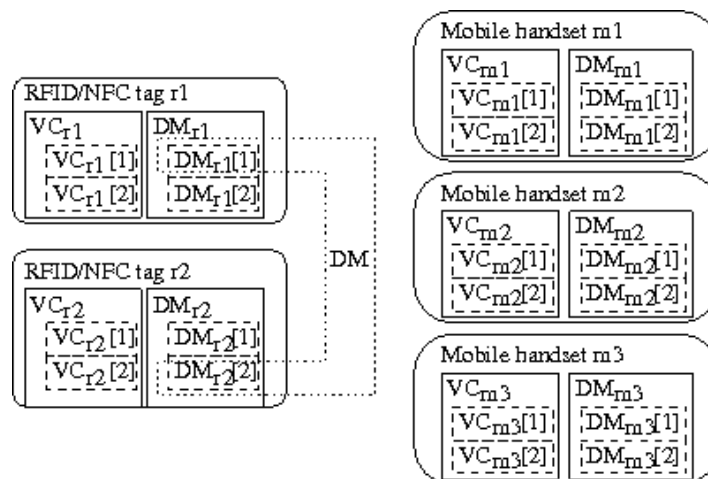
RFID/NFC tag r1

$VC_{r1}$

$VC_{r1}[1]$

$VC_{r1}[2]$

$DM_{r1}$

$DM_{r1}[1]$

$DM_{r1}[2]$

RFID/NFC tag r2

$VC_{r2}$

$VC_{r2}[1]$

$VC_{r2}[2]$

$DM_{r2}$

$DM_{r2}[1]$

$DM_{r2}[2]$

DM

Mobile handset m1

$VC_{m1}$

$VC_{m1}[1]$

$VC_{m1}[2]$

$DM_{m1}$

$DM_{m1}[1]$

$DM_{m1}[2]$

Mobile handset m2

$VC_{m2}$

$VC_{m2}[1]$

$VC_{m2}[2]$

$DM_{m2}$

$DM_{m2}[1]$

$DM_{m2}[2]$

Mobile handset m3

$VC_{m3}$

$VC_{m3}[1]$

$VC_{m3}[2]$

$DM_{m3}$

$DM_{m3}[1]$

$DM_{m3}[2]$